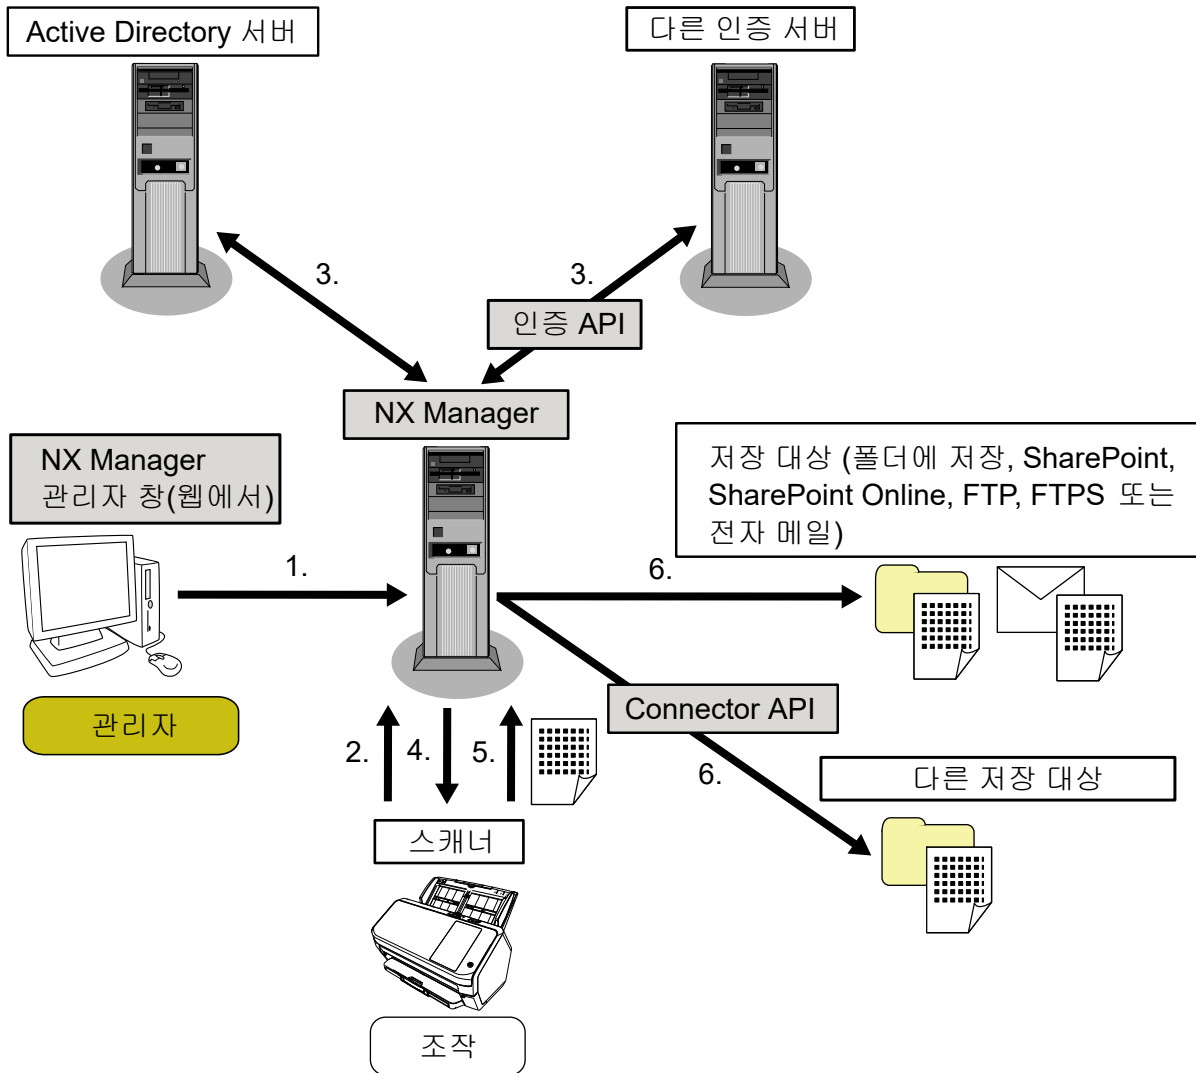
Active Directory 서버

다른 인증 서버

3.

3.

인증 API

NX Manager

NX Manager
관리자 창(웹에서)

저장 대상 (폴더에 저장, SharePoint, SharePoint Online, FTP, FTPS 또는 전자 메일)

1.

6.

관리자

Connector API

2.

4.

5.

6.

다른 저장 대상

스캐너

조작